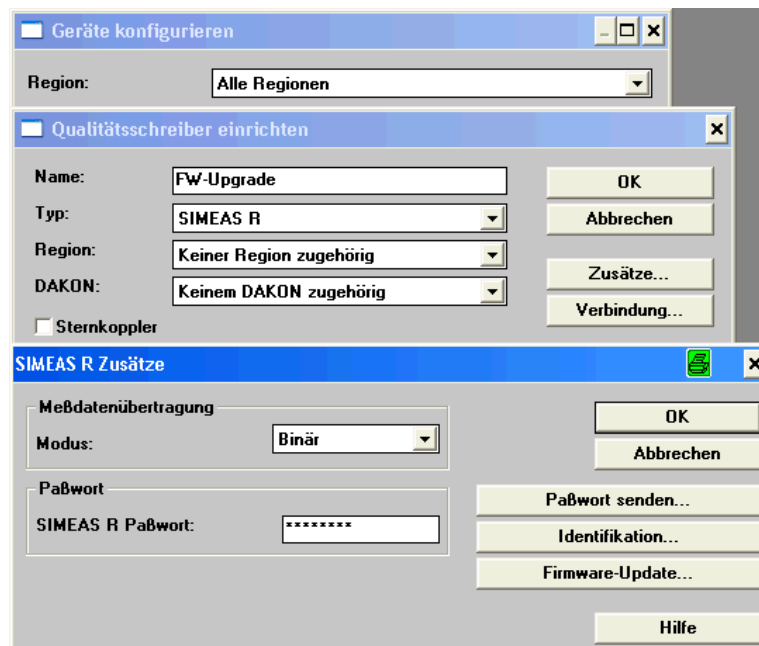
Geräte konfigurieren

Region: Alle Regionen

Qualitätsschreiber einrichten

Name: FW-Upgrade

Typ: SIMEAS R

Region: Keiner Region zugehörig

DAKON: Keinem DAKON zugehörig

Sternkoppler

OK

Abbrechen

Zusätze...

Verbindung...

SIMEAS R Zusätze

Meßdatenübertragung

Modus: Binär

Paßwort

SIMEAS R Paßwort: ********

OK

Abbrechen

Paßwort senden...

Identifikation...

Firmware-Update...

Hilfe